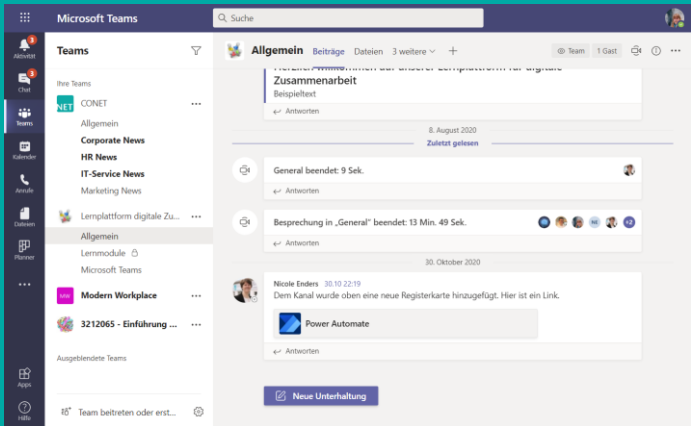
Microsoft Teams
Suche

Aktivität 3
Chat 3
Teams
Kalender
Anrufe
Dateien
Planner
...
Apps
Hilfe

Teams

Ihre Teams
NET CONET ...
Allgemein
Corporate News
HR News
IT-Service News
Marketing News
Lernplattform digitale Zu... ...
Allgemein
Lernmodule
Microsoft Teams
MW Modern Workplace ...
3212065 - Einführung ... ...

Ausgeblendete Teams

Team beitreten oder erst...

Allgemein Beiträge Dateien 3 weitere +
Team 1 Gast

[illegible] Lernplattform für digitale Zusammenarbeit
Beispieltext
Antworten

8. August 2020
Zuletzt gelesen

General beendet: 9 Sek.
Antworten

Besprechung in „General" beendet: 13 Min. 49 Sek.
+2
Antworten

30. Oktober 2020

Nicole Enders 30.10 22:19
Dem Kanal wurde oben eine neue Registerkarte hinzugefügt. Hier ist ein Link.
Power Automate
Antworten

Neue Unterhaltung